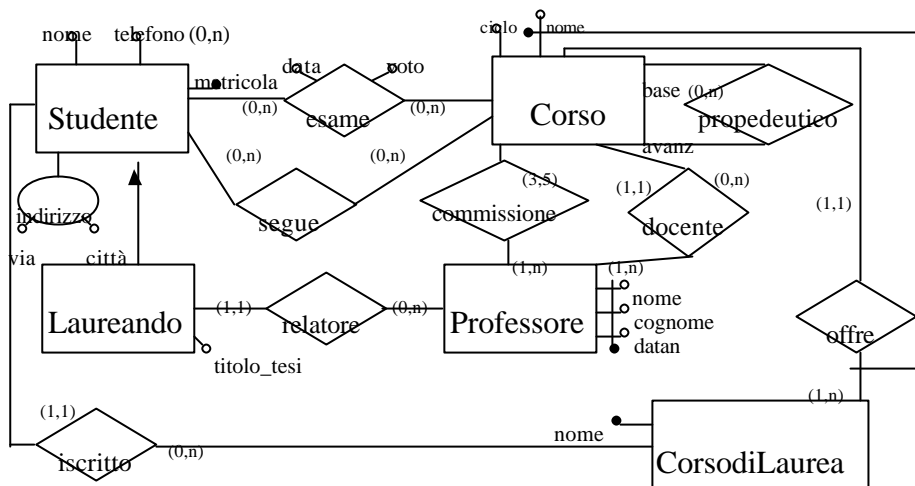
nome telefono (0,n)

ciclo nome

Studente

matricola

data voto

esame

(0,n) (0,n)

Corso

base (0,n)

propedeutico

avanz

(0,n) (0,n)

segue

indirizzo

via città

commissione

(3,5)

(1,1) (0,n)

docente

(1,1)

Laureando

(1,1)

relatore

(0,n)

(1,n) (1,n)

Professore

nome
cognome
datan

titolo_tesi

offre

(1,n)

(1,1)

iscritto

(0,n)

nome

CorsodiLaurea